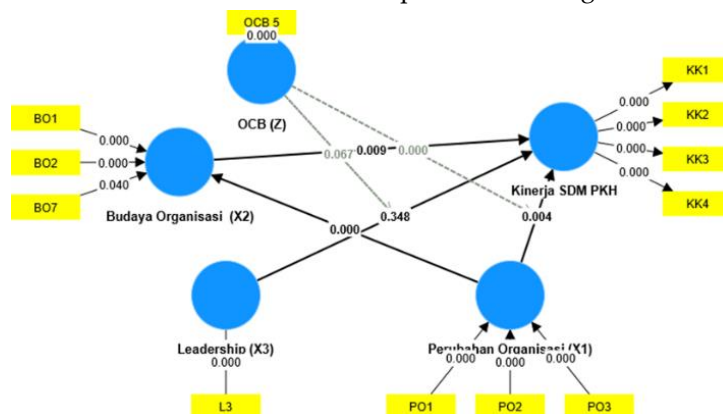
OCB 5
0.000
OCB (Z)
KK1
0.000
KK2
0.000
KK3
0.000
KK4
0.000
Kinerja SDM PKH
BO1
0.000
BO2
0.000
BO7
0.040
Budaya Organisasi (X2)
0.067
0.009
0.000
0.348
0.004
0.000
Leadership (X3)
0.000
L3
Perubahan Organisasi (X1)
0.000
0.000
0.000
PO1
PO2
PO3